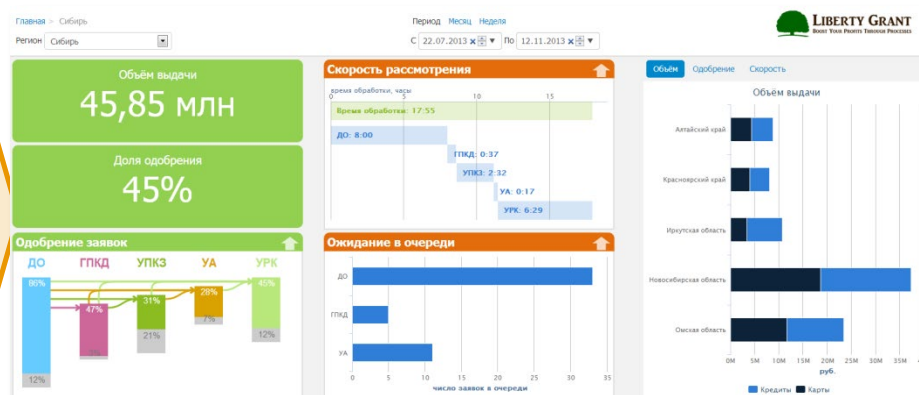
Главная > Сибирь

Регион Сибирь

Период Месяц Неделя

С 22.07.2013 По 12.11.2013

LIBERTY GRANT
BOOST YOUR PROFITS THROUGH PROCESSES

Объём выдачи
45,85 млн

Доля одобрения
45%

Одобрение заявок

ДО ГПКД УПКЗ УА УРК

86%
47%
31%
28%
45%
7%
21%
12%
12%

Скорость рассмотрения

время обработки, часы

5 10 15

Время обработки: 17:55

ДО: 8:00

ГПКД: 0:37

УПКЗ: 2:32

УА: 0:17

УРК: 6:29

Ожидание в очереди

ДО

ГПКД

УА

0 5 10 15 20 25 30

число заявок в очереди

Объём Одобрение Скорость

Объём выдачи

Алтайский край

Красноярский край

Иркутская область

Новосибирская область

Омская область

0M 5M 10M 15M 20M 25M 30M 35M

руб.

Кредиты Карты